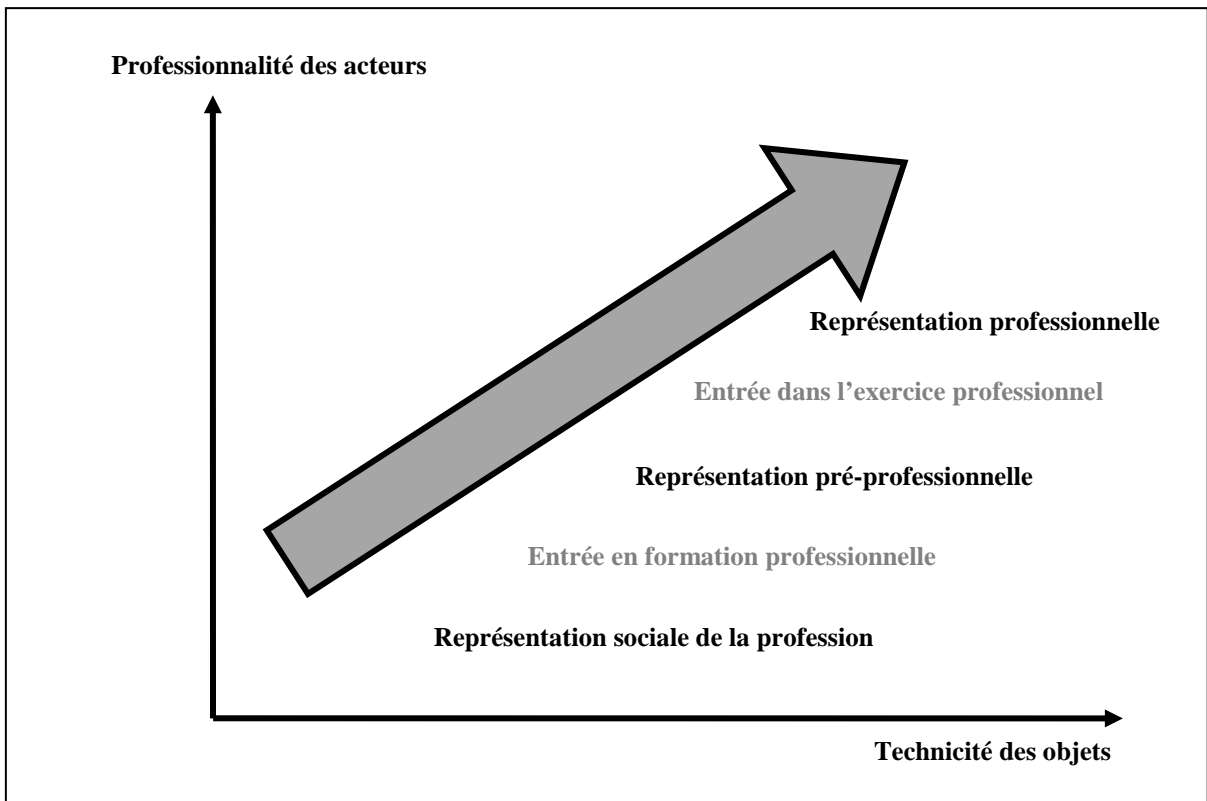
Professionnalité des acteurs

Représentation professionnelle

Entrée dans l’exercice professionnel

Représentation pré-professionnelle

Entrée en formation professionnelle

Représentation sociale de la profession

Technicité des objets